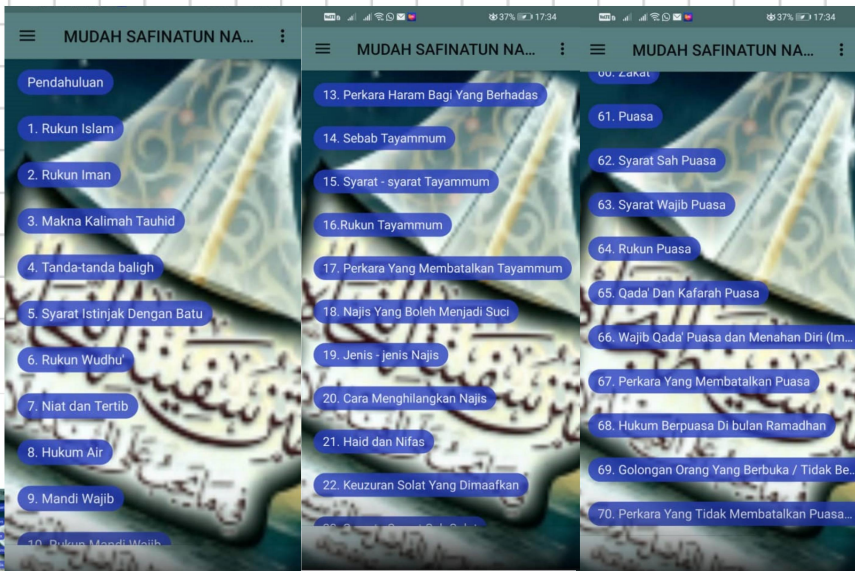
MUDAH SAFINATUN NA...

Pendahuluan

1. Rukun Islam

2. Rukun Iman

3. Makna Kalimah Tauhid

4. Tanda-tanda baligh

5. Syarat Istinjak Dengan Batu

6. Rukun Wudhu'

7. Niat dan Tertib

8. Hukum Air

9. Mandi Wajib

10. Rukun Mandi Wajib

37% 17:34

MUDAH SAFINATUN NA...

13. Perkara Haram Bagi Yang Berhadas

14. Sebab Tayammum

15. Syarat - syarat Tayammum

16.Rukun Tayammum

17. Perkara Yang Membatalkan Tayammum

18. Najis Yang Boleh Menjadi Suci

19. Jenis - jenis Najis

20. Cara Menghilangkan Najis

21. Haid dan Nifas

22. Keuzuran Solat Yang Dimaafkan

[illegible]

37% 17:34

MUDAH SAFINATUN NA...

60. Zakat

61. Puasa

62. Syarat Sah Puasa

63. Syarat Wajib Puasa

64. Rukun Puasa

65. Qada' Dan Kafarah Puasa

66. Wajib Qada' Puasa dan Menahan Diri (Im...

67. Perkara Yang Membatalkan Puasa

68. Hukum Berpuasa Di bulan Ramadhan

69. Golongan Orang Yang Berbuka / Tidak Be...

70. Perkara Yang Tidak Membatalkan Puasa...